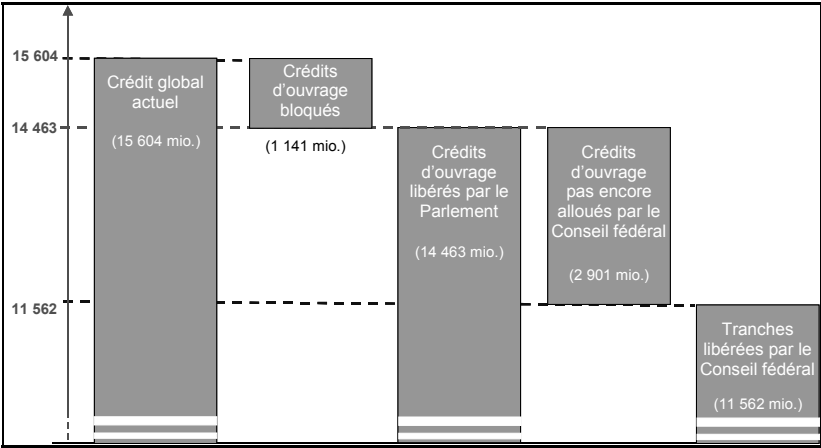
15 604

14 463

11 562

Crédit global actuel

(15 604 mio.)

Crédits d'ouvrage bloqués

(1 141 mio.)

Crédits d'ouvrage libérés par le Parlement

(14 463 mio.)

Crédits d'ouvrage pas encore alloués par le Conseil fédéral

(2 901 mio.)

Tranches libérées par le Conseil fédéral

(11 562 mio.)